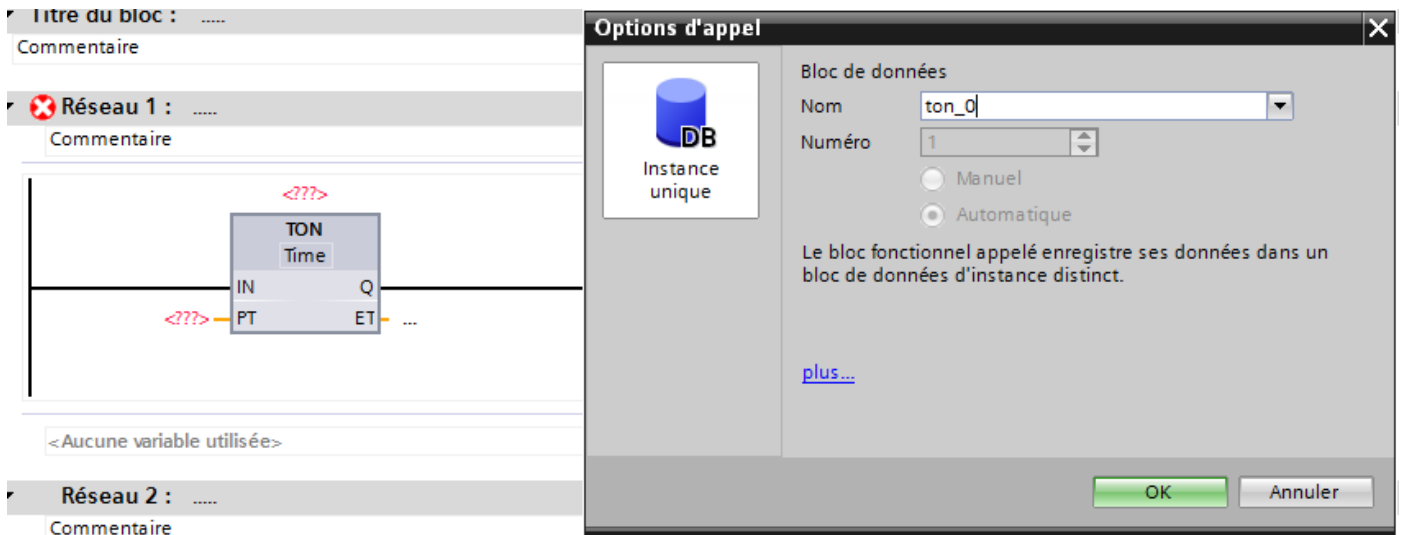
Titre du bloc : .....
Commentaire

Réseau 1 : .....
Commentaire

<???>
TON
Time
IN
Q
<???>
PT
ET
...

<Aucune variable utilisée>

Réseau 2 : .....
Commentaire

Options d'appel

DB
Instance unique

Bloc de données
Nom
ton_0
Numéro
1
Manuel
Automatique

Le bloc fonctionnel appelé enregistre ses données dans un bloc de données d'instance distinct.

plus...

OK
Annuler